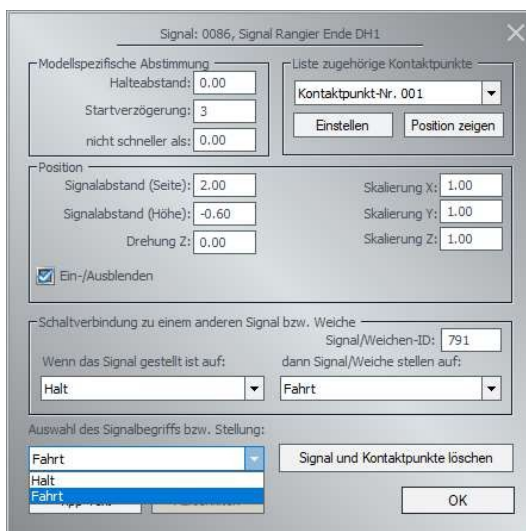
Signal: 0086, Signal Rangier Ende DH1

Modellspezifische Abstimmung
Halteabstand: 0.00
Startverzögerung: 3
nicht schneller als: 0.00

Liste zugehörige Kontaktpunkte
Kontaktpunkt-Nr. 001
Einstellen
Position zeigen

Position
Signalabstand (Seite): 2.00
Signalabstand (Höhe): -0.60
Drehung Z: 0.00
Skalierung X: 1.00
Skalierung Y: 1.00
Skalierung Z: 1.00
Ein-/Ausblenden

Schaltverbindung zu einem anderen Signal bzw. Weiche
Signal/Weichen-ID: 791
Wenn das Signal gestellt ist auf:
Halt
dann Signal/Weiche stellen auf:
Fahrt

Auswahl des Signalbegriffs bzw. Stellung:
Fahrt
Halt
Fahrt
Signal und Kontaktpunkte löschen
OK